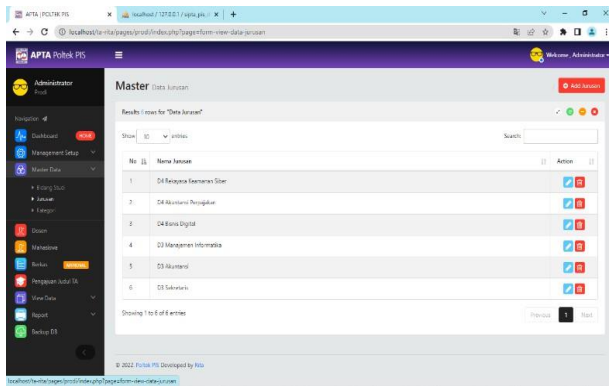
APTA | POLTEK PIS × localhost / 127.0.0.1 / apta_pis × +

localhost/ta-rita/pages/prodi/index.php?page=form-view-data-jurusan

APTA Poltek PIS

Welcome , Administrator

Administrator
Prodi

Navigation

Dashboard HOME

Management Setup

Master Data

Bidang Studi

Jurusan

Kategori

Dosen

Mahasiswa

Berkas

Pengajuan Judul TA

View Data

Report

Backup DB

Master Data Jurusan

Add Jurusan

Results 6 rows for "Data Jurusan"

Show 10 entries

Search:

| No | Nama Jurusan | Action |
|---|---|---|
| 1 | D4 Rekayasa Keamanan Siber | |
| 2 | D4 Akuntansi Perpajakan | |
| 3 | D4 Bisnis Digital | |
| 4 | D3 Manajemen Informatika | |
| 5 | D3 Akuntansi | |
| 6 | D3 Sekretaris | |

Showing 1 to 6 of 6 entries

Previous 1 Next

© 2022. Poltek PIS Developed by Rita

localhost/ta-rita/pages/prodi/index.php?page=form-view-data-jurusan